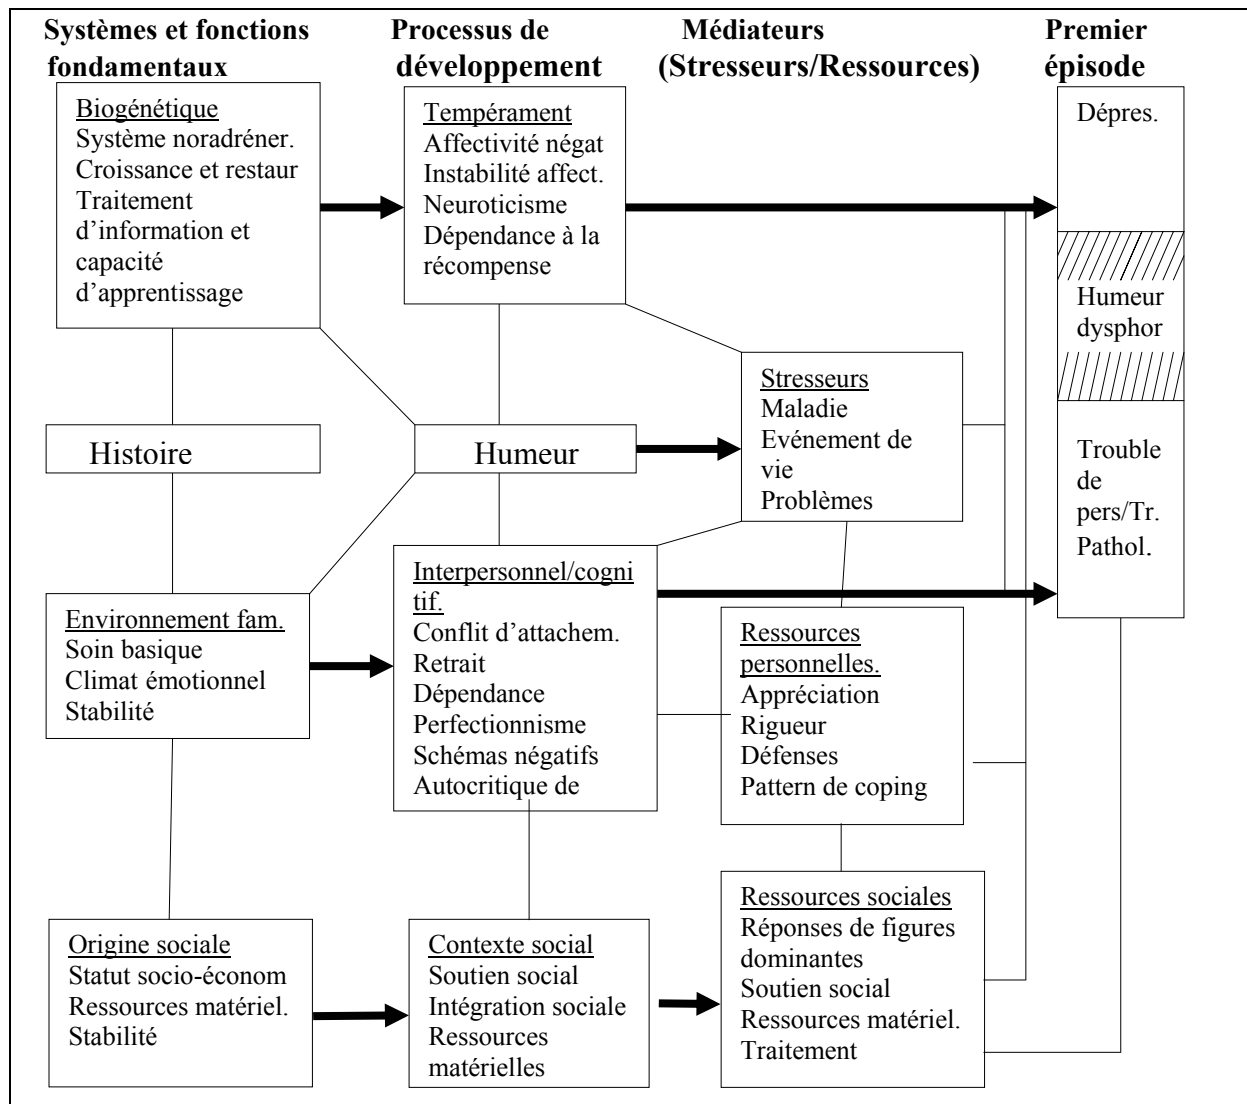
Systèmes et fonctions fondamentaux

Processus de développement

Médiateurs (Stresseurs/Ressources)

Premier épisode

Biogénétique
Système noradréner.
Croissance et restaur
Traitement d'information et capacité d'apprentissage

Tempérament
Affectivité négat
Instabilité affect.
Neuroticisme
Dépendance à la récompense

Dépres.

Humeur dysphor

Trouble de pers/Tr. Pathol.

Stresseurs
Maladie
Evénement de vie
Problèmes

Histoire

Humeur

Environnement fam.
Soin basique
Climat émotionnel
Stabilité

Interpersonnel/cognitif.
Conflit d'attachem.
Retrait
Dépendance
Perfectionnisme
Schémas négatifs
Autocritique de

Ressources personnelles.
Appréciation
Rigueur
Défenses
Pattern de coping

Origine sociale
Statut socio-économ
Ressources matériel.
Stabilité

Contexte social
Soutien social
Intégration sociale
Ressources matérielles

Ressources sociales
Réponses de figures dominantes
Soutien social
Ressources matériel.
Traitement